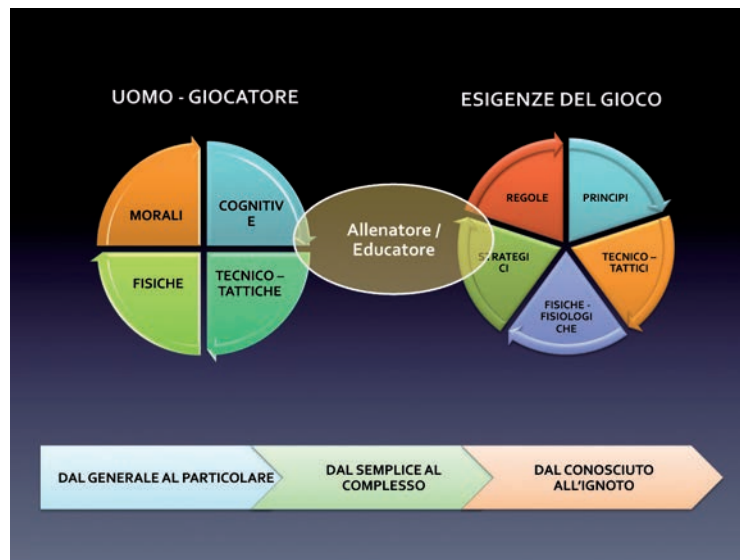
UOMO - GIOCATORE

MORALI

COGNITIV E

FISICHE

TECNICO – TATTICHE

Allenatore / Educatore

ESIGENZE DEL GIOCO

REGOLE

PRINCIPI

TECNICO – TATTICI

FISICHE - FISIOLOGI CHE

STRATEGI CI

DAL GENERALE AL PARTICOLARE

DAL SEMPLICE AL COMPLESSO

DAL CONOSCIUTO ALL'IGNOTO